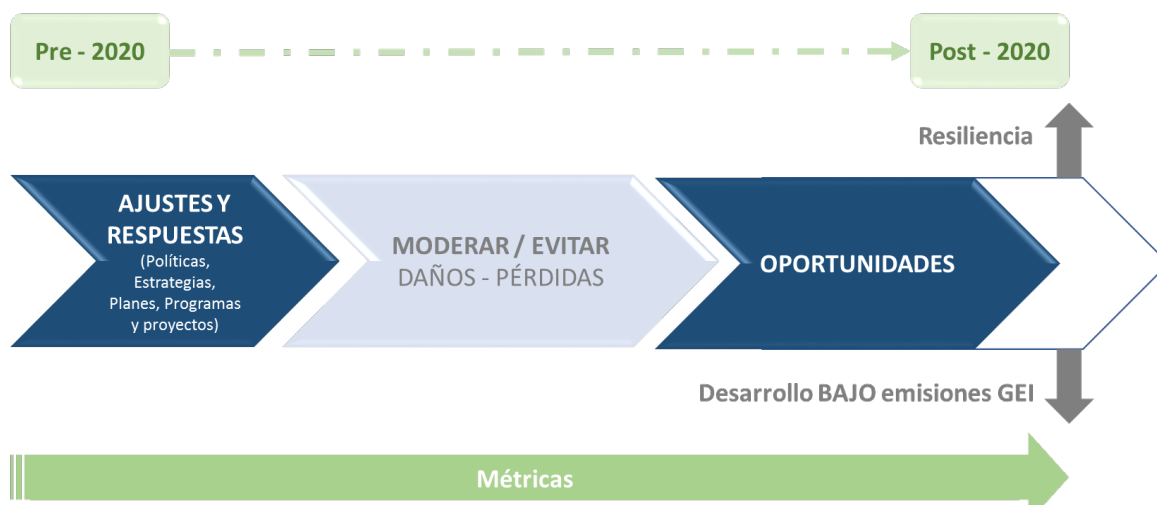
Pre - 2020

Post - 2020

Resiliencia

AJUSTES Y RESPUESTAS
(Políticas, Estrategias, Planes, Programas y proyectos)

MODERAR / EVITAR
DAÑOS - PÉRDIDAS

OPORTUNIDADES

Desarrollo BAJO emisiones GEI

Métricas